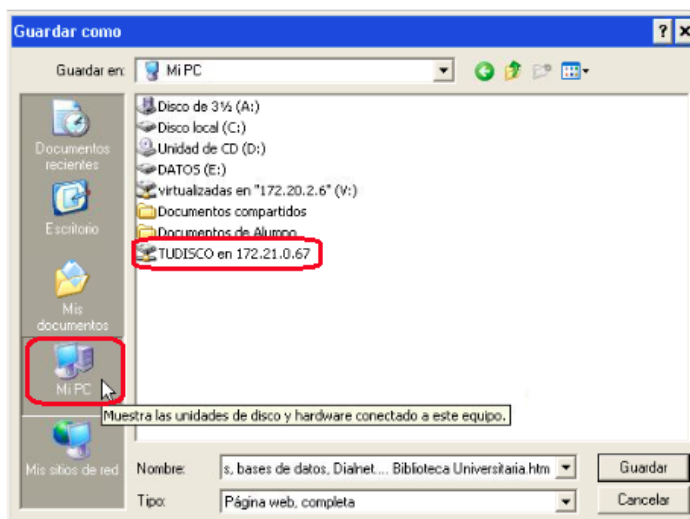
Guardar como

Guardar en: Mi PC

Documentos recientes

Escritorio

Mis documentos

Mi PC

Mis sitios de red

Disco de 3½ (A:)
Disco local (C:)
Unidad de CD (D:)
DATOS (E:)
virtualizadas en "172.20.2.6" (V:)
Documentos compartidos
Documentos de Alumno
TUDISCO en 172.21.0.67

Muestra las unidades de disco y hardware conectado a este equipo.

Nombre: s, bases de datos, Dialnet... Biblioteca Universitaria.htm

Tipo: Página web, completa

Guardar

Cancelar